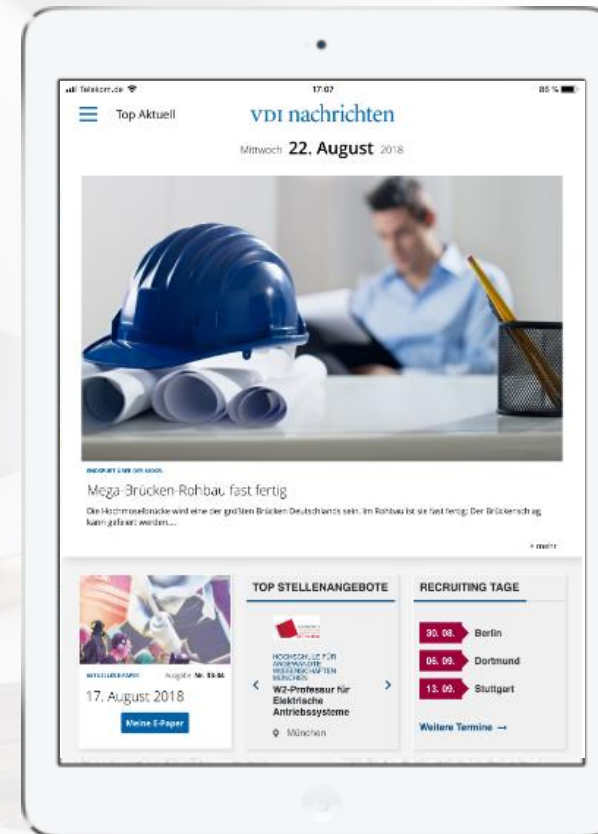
Telekom.de
17:07
86 %

Top Aktuell

VDI nachrichten

Mittwoch 22. August 2018

HOCHBRÜCKE ÜBER DIE MOSEL

Mega-Brücken-Rohbau fast fertig

Die Hochmoselbrücke wird eine der größten Brücken Deutschlands sein. Im Rohbau ist sie fast fertig: Der Brückenschlag kann gefeiert werden....

> mehr

AKTUELLES E-PAPER
Ausgabe Nr. 33-34
17. August 2018
Meine E-Paper

TOP STELLENANGEBOTE

HOCHSCHULE FÜR ANGEWANDTE WISSENSCHAFTEN MÜNCHEN
W2-Professur für Elektrische Antriebssysteme
München

RECRUITING TAGE

30. 08. Berlin
06. 09. Dortmund
13. 09. Stuttgart

Weitere Termine →